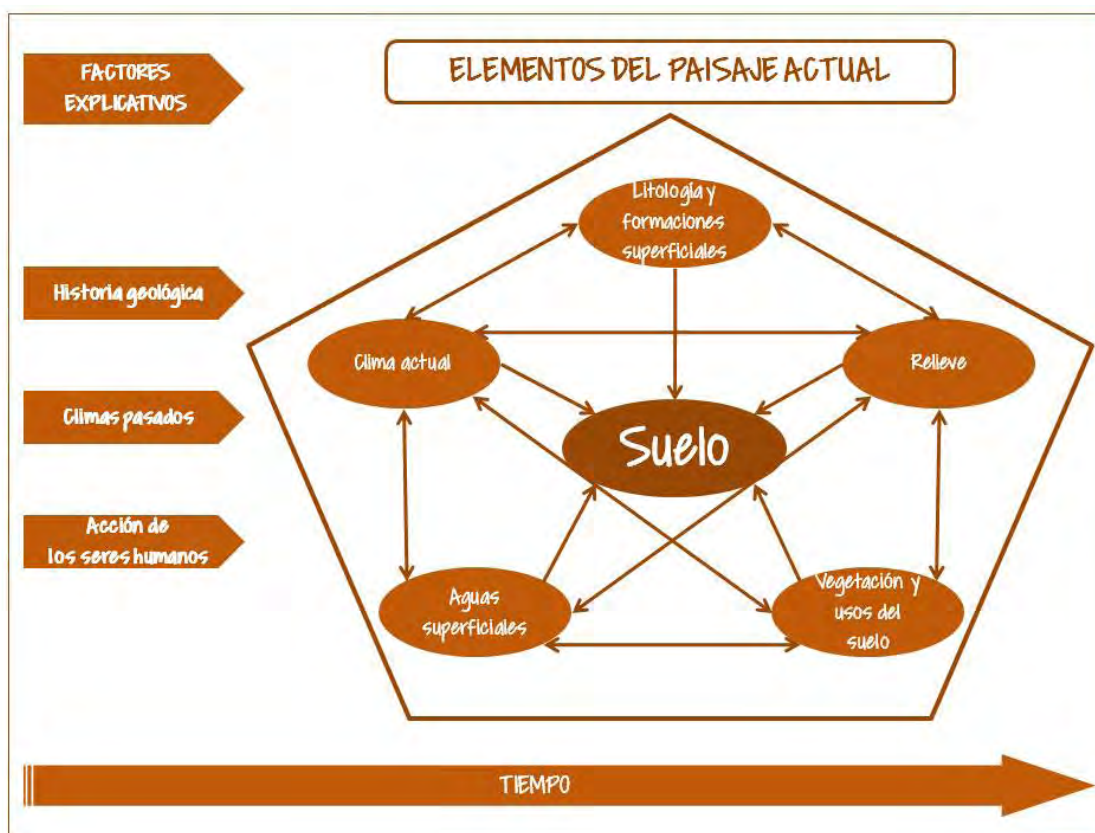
FACTORES EXPLICATIVOS

ELEMENTOS DEL PAISAJE ACTUAL

Historia geológica

Climas pasados

Acción de los seres humanos

Litología y formaciones superficiales

Clima actual

Relieve

Suelo

Aguas superficiales

Vegetación y usos del suelo

TIEMPO